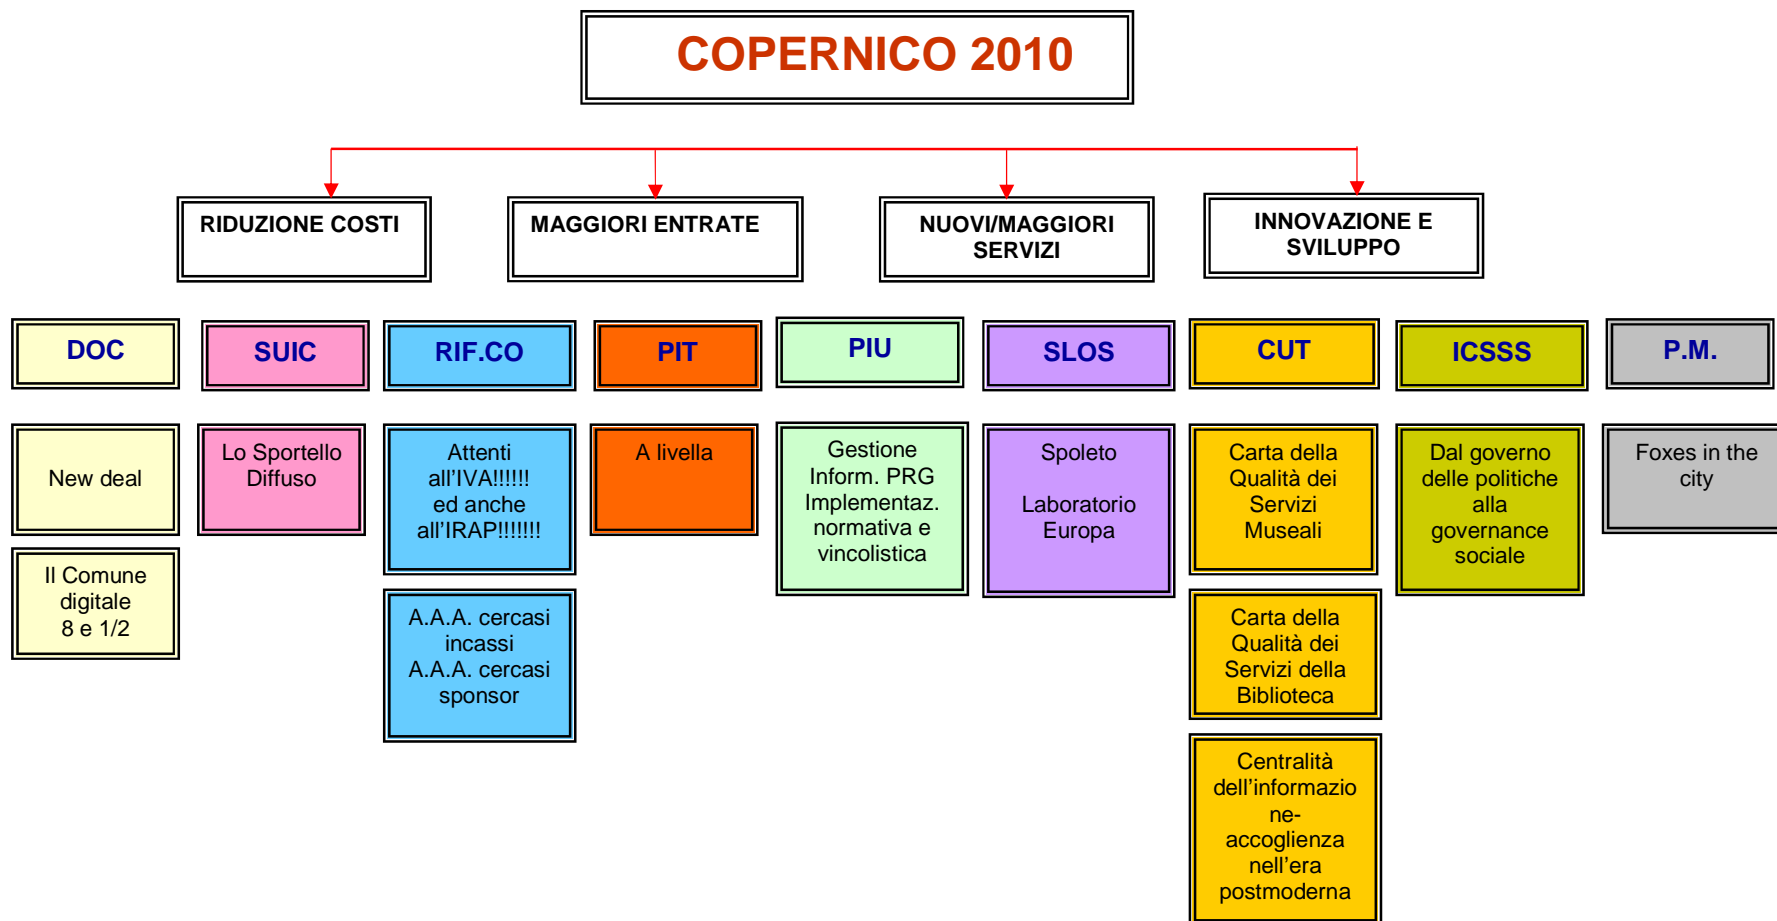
COPERNICO 2010

RIDUZIONE COSTI

MAGGIORI ENTRATE

NUOVI/MAGGIORI SERVIZI

INNOVAZIONE E SVILUPPO

DOC

SUIC

RIF.CO

PIT

PIU

SLOS

CUT

ICSSS

P.M.

New deal

Il Comune digitale 8 e 1/2

Lo Sportello Diffuso

Attenti all'IVA!!!!!! ed anche all'IRAP!!!!!!!

A.A.A. cercasi incassi A.A.A. cercasi sponsor

A livella

Gestione Inform. PRG Implementaz. normativa e vincolistica

Spoleto

Laboratorio Europa

Carta della Qualità dei Servizi Museali

Carta della Qualità dei Servizi della Biblioteca

Centralità dell'informazione-accoglienza nell'era postmoderna

Dal governo delle politiche alla governance sociale

Foxes in the city